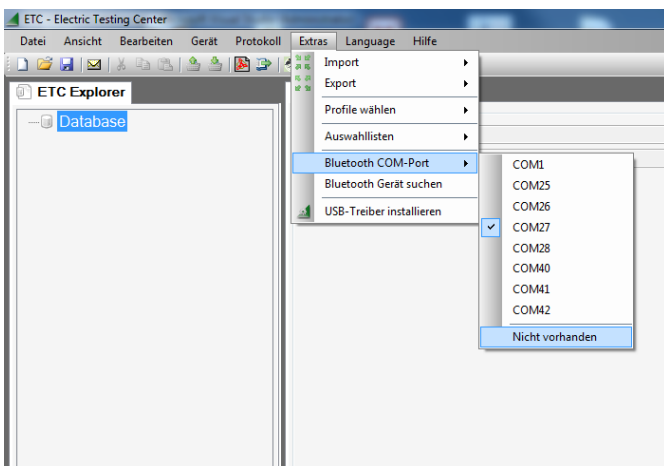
ETC - Electric Testing Center

Datei Ansicht Bearbeiten Gerät Protokoll Extras Language Hilfe

ETC Explorer

Database

Import
Export
Profile wählen
Auswahllisten
Bluetooth COM-Port
Bluetooth Gerät suchen
USB-Treiber installieren

COM1
COM25
COM26
COM27
COM28
COM40
COM41
COM42
Nicht vorhanden